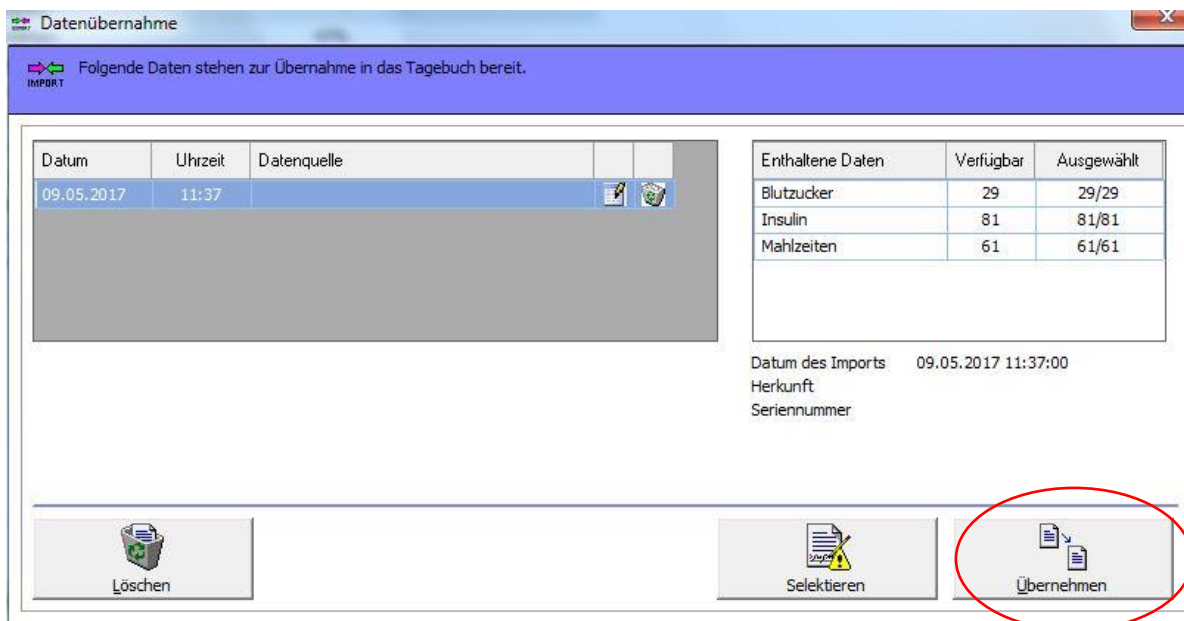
Datenübernahme

IMPORT Folgende Daten stehen zur Übernahme in das Tagebuch bereit.

| Datum | Uhrzeit | Datenquelle |
|---|---|---|
| 09.05.2017 | 11:37 | |

| Enthaltene Daten | Verfügbar | Ausgewählt |
|---|---|---|
| Blutzucker | 29 | 29/29 |
| Insulin | 81 | 81/81 |
| Mahlzeiten | 61 | 61/61 |

Datum des Imports 09.05.2017 11:37:00
Herkunft
Seriennummer

Löschen

Selektieren

Übernehmen